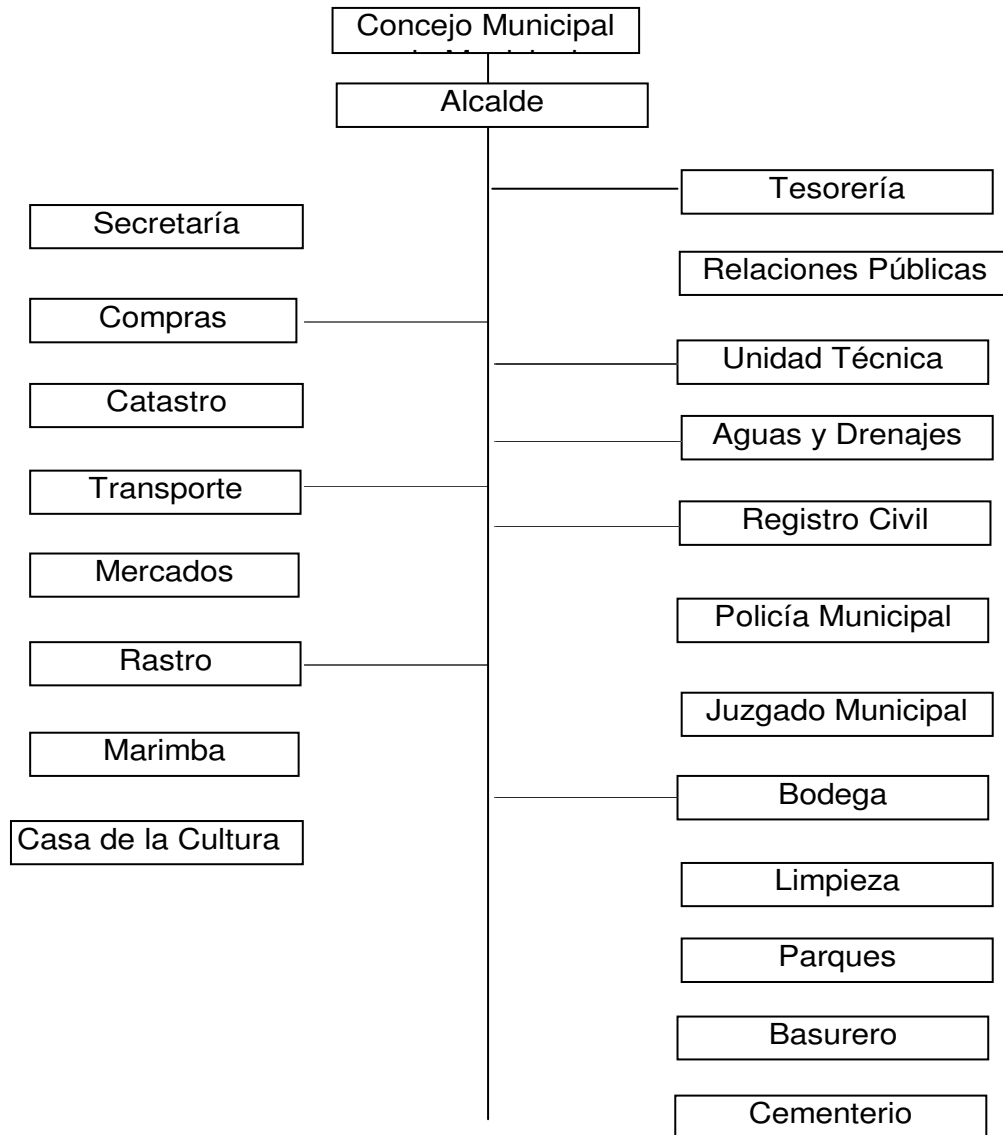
Concejo Municipal
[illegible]

Alcalde

Tesorería

Secretaría

Relaciones Públicas

Compras

Unidad Técnica

Catastro

Aguas y Drenajes

Transporte

Registro Civil

Mercados

Policía Municipal

Rastro

Juzgado Municipal

Marimba

Bodega

Casa de la Cultura

Limpieza

Parques

Basurero

Cementerio